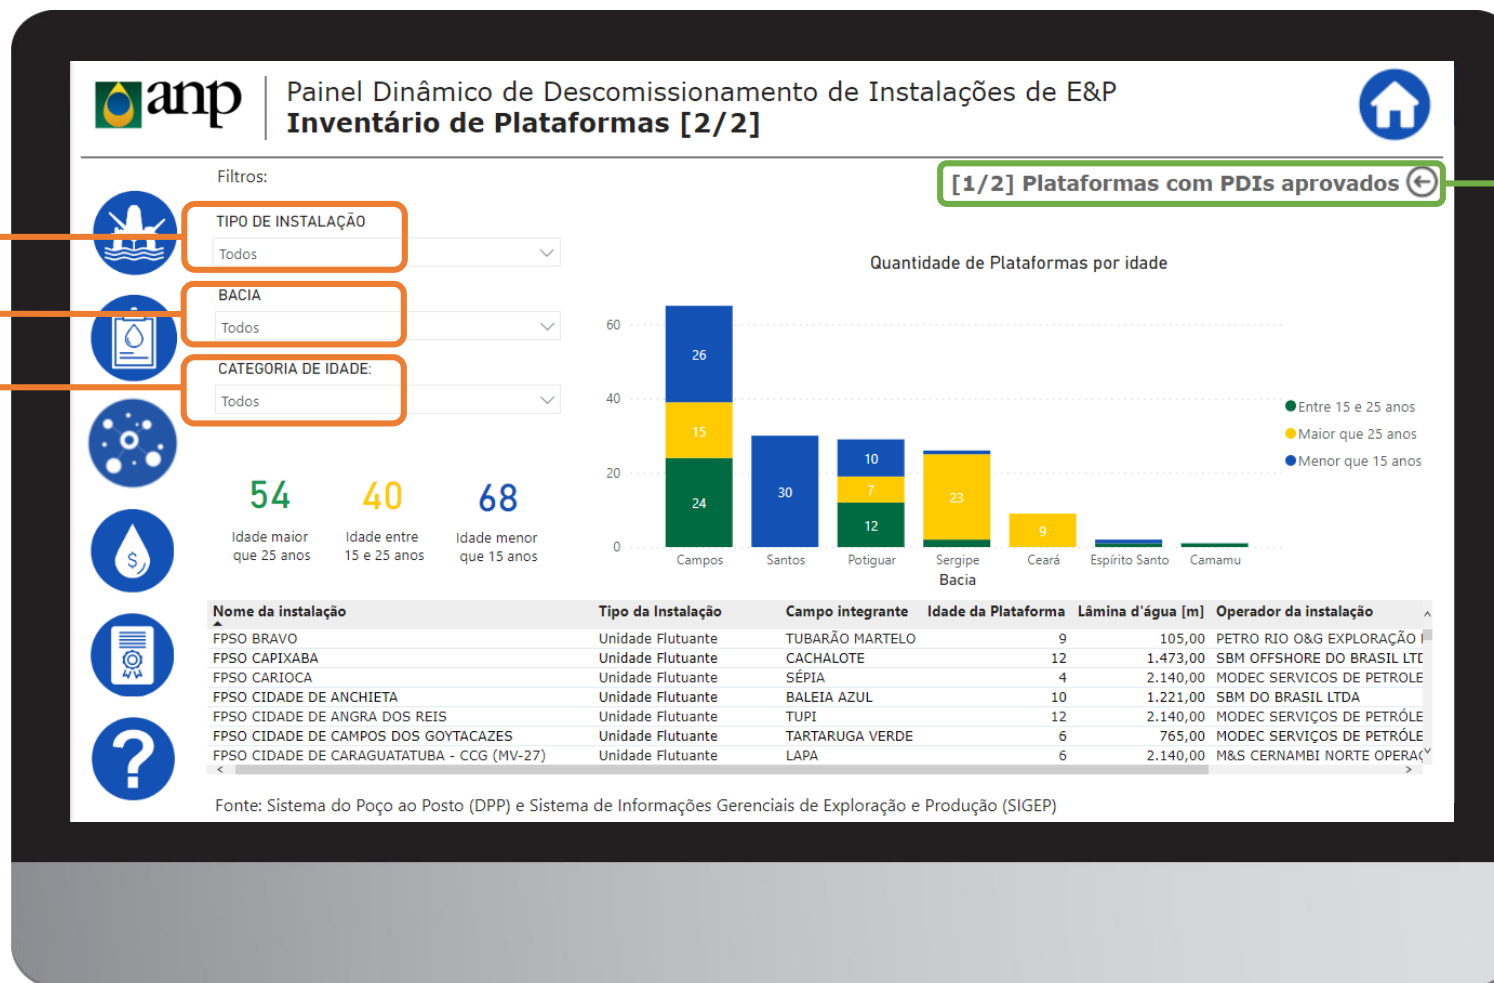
anp

Painel Dinâmico de Descomissionamento de Instalações de E&P
Inventário de Plataformas [2/2]

Filtros:

[1/2] Plataformas com PDIs aprovados

TIPO DE INSTALAÇÃO
Todos

BACIA
Todos

CATEGORIA DE IDADE:
Todos

54
Idade maior que 25 anos

40
Idade entre 15 e 25 anos

68
Idade menor que 15 anos

Quantidade de Plataformas por idade

60
40
20
0

26
15
24
30
10
7
12
23
9

Campos
Santos
Potiguar
Sergipe
Ceará
Espírito Santo
Camamu
Bacia

Entre 15 e 25 anos
Maior que 25 anos
Menor que 15 anos

| Nome da instalação | Tipo da Instalação | Campo integrante | Idade da Plataforma | Lâmina d'água [m] | Operador da instalação |
|---|---|---|---|---|---|
| FPSO BRAVO | Unidade Flutuante | TUBARÃO MARTELO | 9 | 105,00 | PETRO RIO O&G EXPLORAÇÃO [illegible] |
| FPSO CAPIXABA | Unidade Flutuante | CACHALOTE | 12 | 1.473,00 | SBM OFFSHORE DO BRASIL LTD |
| FPSO CARIOCA | Unidade Flutuante | SÉPIA | 4 | 2.140,00 | MODEC SERVICOS DE PETROLE |
| FPSO CIDADE DE ANCHIETA | Unidade Flutuante | BALEIA AZUL | 10 | 1.221,00 | SBM DO BRASIL LTDA |
| FPSO CIDADE DE ANGRA DOS REIS | Unidade Flutuante | TUPI | 12 | 2.140,00 | MODEC SERVIÇOS DE PETRÓLE |
| FPSO CIDADE DE CAMPOS DOS GOYTACAZES | Unidade Flutuante | TARTARUGA VERDE | 6 | 765,00 | MODEC SERVIÇOS DE PETRÓLE |
| FPSO CIDADE DE CARAGUATATUBA - CCG (MV-27) | Unidade Flutuante | LAPA | 6 | 2.140,00 | M&S CERNAMBI NORTE OPERA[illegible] |

Fonte: Sistema do Poço ao Posto (DPP) e Sistema de Informações Gerenciais de Exploração e Produção (SIGEP)